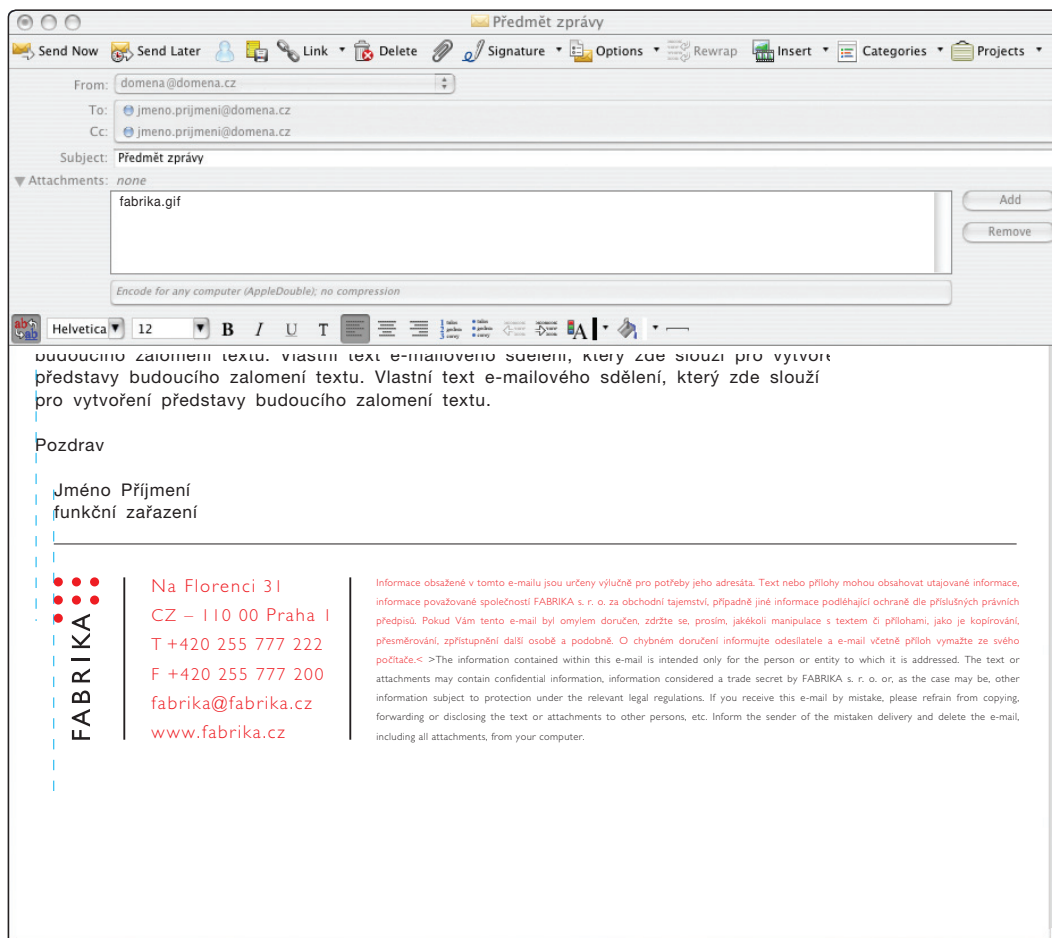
Předmět zprávy

Send Now Send Later Link Delete Signature Options Rewrap Insert Categories Projects

From: domena@domena.cz
To: jmeno.prijmeni@domena.cz
Cc: jmeno.prijmeni@domena.cz
Subject: Předmět zprávy
Attachments: none
fabrika.gif
Add
Remove
Encode for any computer (AppleDouble); no compression

Helvetica 12 B I U T

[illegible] představy budoucího zalomení textu. Vlastní text e-mailového sdělení, který zde slouží pro vytvoření představy budoucího zalomení textu.

Pozdrav

Jméno Příjmení
funkční zařazení

FABRIKA

Na Florenci 31
CZ – 110 00 Praha 1
T +420 255 777 222
F +420 255 777 200
fabrika@fabrika.cz
www.fabrika.cz

Informace obsažené v tomto e-mailu jsou určeny výlučně pro potřeby jeho adresáta. Text nebo přílohy mohou obsahovat utajované informace, informace považované společností FABRIKA s. r. o. za obchodní tajemství, případně jiné informace podléhající ochraně dle příslušných právních předpisů. Pokud Vám tento e-mail byl omylem doručen, zdržte se, prosím, jakékoli manipulace s textem či přílohami, jako je kopírování, přesměrování, zpřístupnění další osobě a podobně. O chybném doručení informujte odesilatele a e-mail včetně příloh vymažte ze svého počítače.< >The information contained within this e-mail is intended only for the person or entity to which it is addressed. The text or attachments may contain confidential information, information considered a trade secret by FABRIKA s. r. o. or, as the case may be, other information subject to protection under the relevant legal regulations. If you receive this e-mail by mistake, please refrain from copying, forwarding or disclosing the text or attachments to other persons, etc. Inform the sender of the mistaken delivery and delete the e-mail, including all attachments, from your computer.